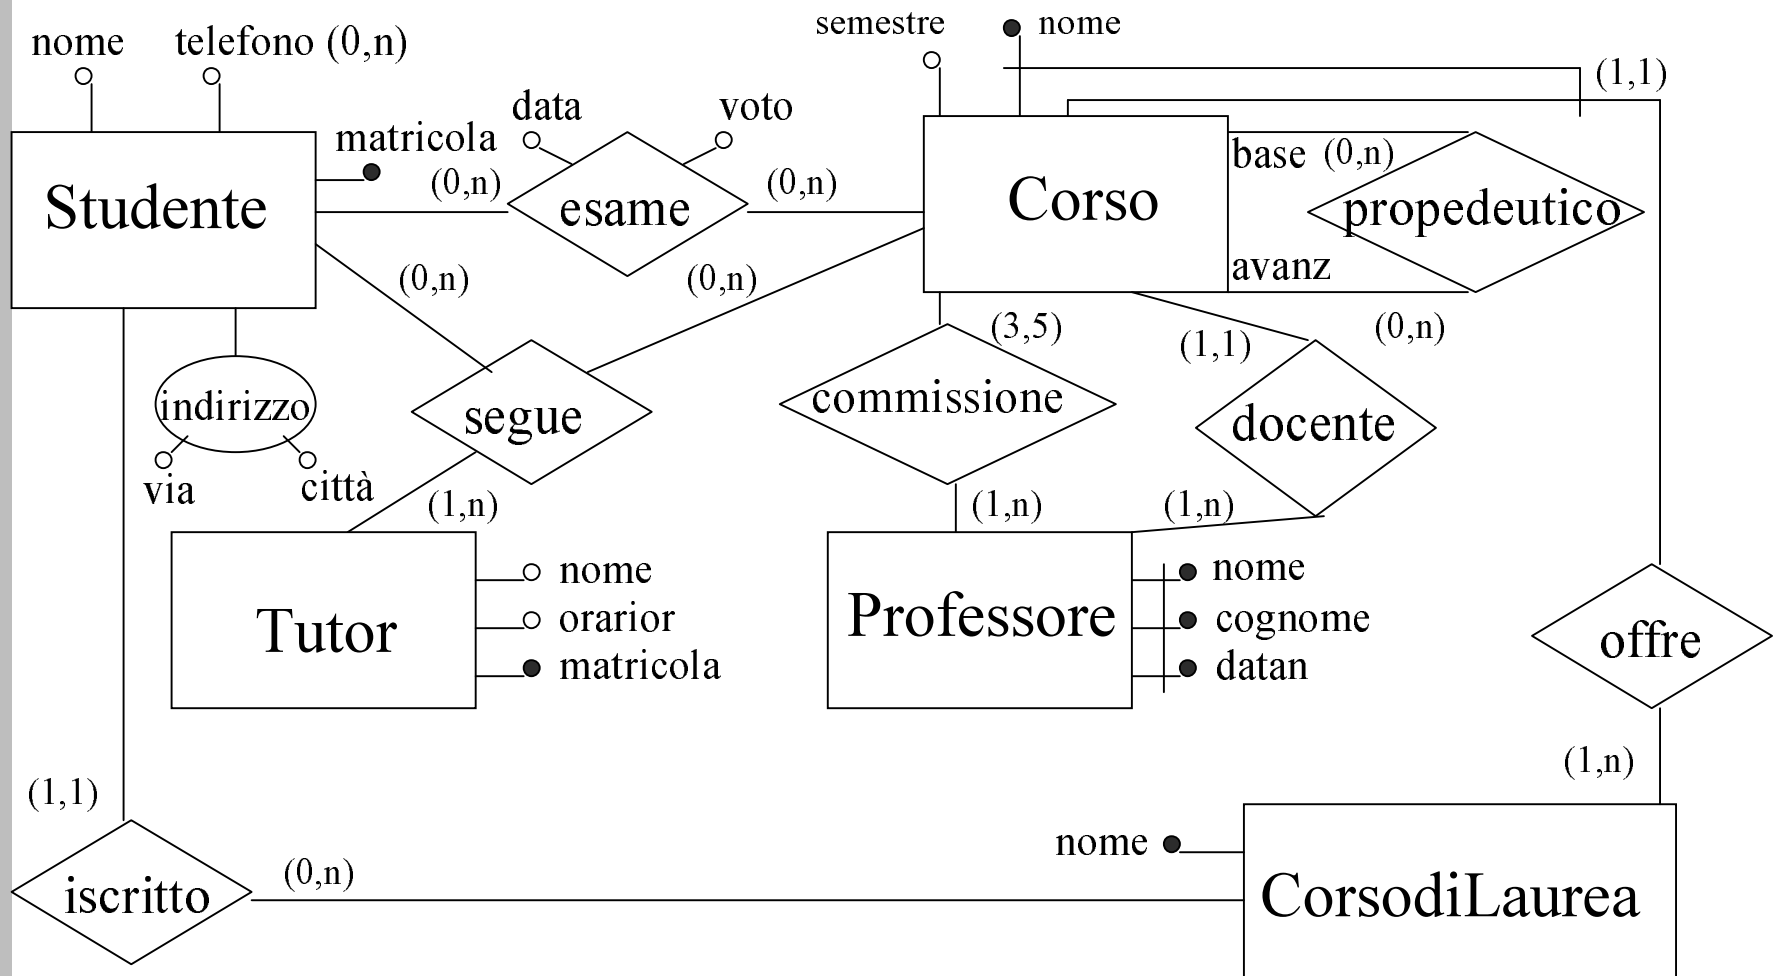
nome
telefono (0,n)
semestre
nome
(1,1)
data
voto
matricola
Studente
(0,n)
esame
(0,n)
Corso
base (0,n)
propedeutico
avanz
(0,n)
(0,n)
(3,5)
(1,1)
(0,n)
indirizzo
segue
commissione
docente
via
città
(1,n)
(1,n)
(1,n)
Tutor
nome
orarior
matricola
Professore
nome
cognome
datan
offre
(1,n)
(1,1)
nome
iscritto
(0,n)
CorsodiLaurea